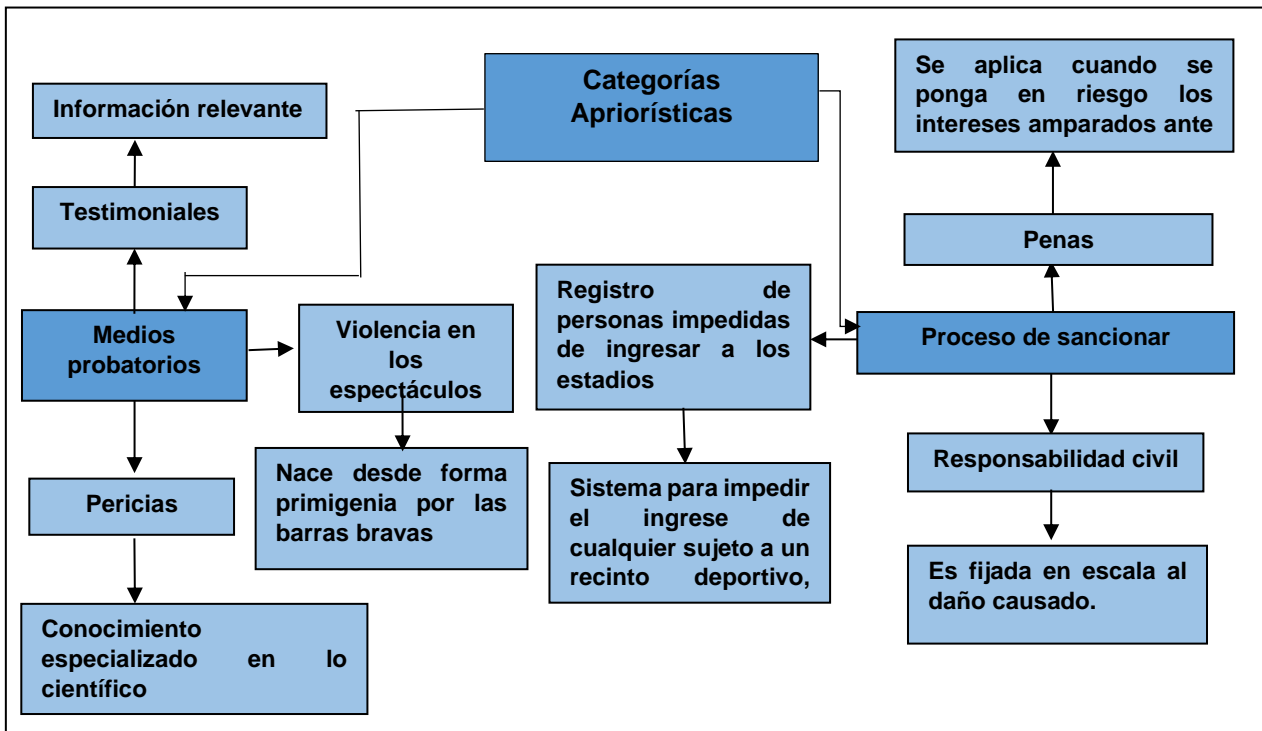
Categorías Apriorísticas

Información relevante

Testimoniales

Medios probatorios

Pericias

Conocimiento especializado en lo científico

Violencia en los espectáculos

Nace desde forma primigenia por las barras bravas

Registro de personas impedidas de ingresar a los estadios

Sistema para impedir el ingrese de cualquier sujeto a un recinto deportivo,

Se aplica cuando se ponga en riesgo los intereses amparados ante

Penas

Proceso de sancionar

Responsabilidad civil

Es fijada en escala al daño causado.